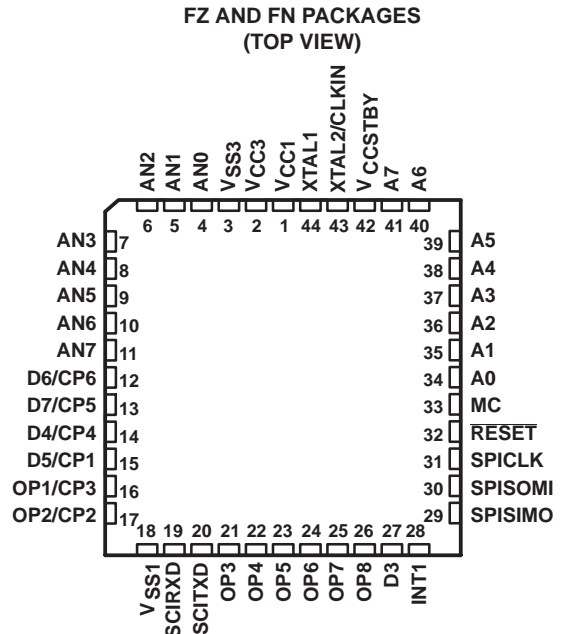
FZ AND FN PACKAGES
(TOP VIEW)

AN2 AN1 AN0 $V_{SS3}$ $V_{CC3}$ $V_{CC1}$ XTAL1 XTAL2/CLKIN $V_{CCSTBY}$ A7 A6

6 5 4 3 2 1 44 43 42 41 40

AN3 7
AN4 8
AN5 9
AN6 10
AN7 11
D6/CP6 12
D7/CP5 13
D4/CP4 14
D5/CP1 15
OP1/CP3 16
OP2/CP2 17

39 A5
38 A4
37 A3
36 A2
35 A1
34 A0
33 MC
32 $\overline{\text{RESET}}$
31 SPICLK
30 SPISOMI
29 SPISIMO

18 19 20 21 22 23 24 25 26 27 28

$V_{SS1}$ SCIRXD SCITXD OP3 OP4 OP5 OP6 OP7 OP8 D3 INT1